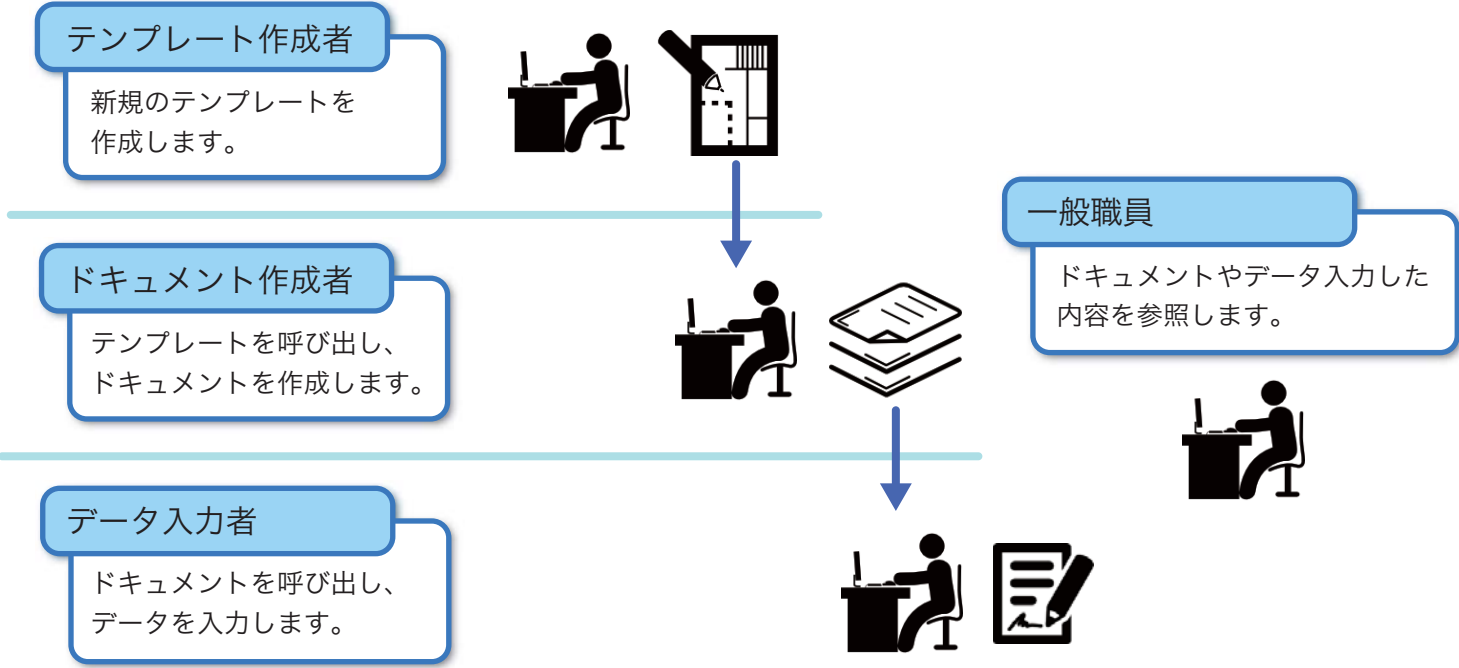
テンプレート作成者

新規のテンプレートを作成します。

一般職員

ドキュメントやデータ入力した内容を参照します。

ドキュメント作成者

テンプレートを呼び出し、ドキュメントを作成します。

データ入力者

ドキュメントを呼び出し、データを入力します。